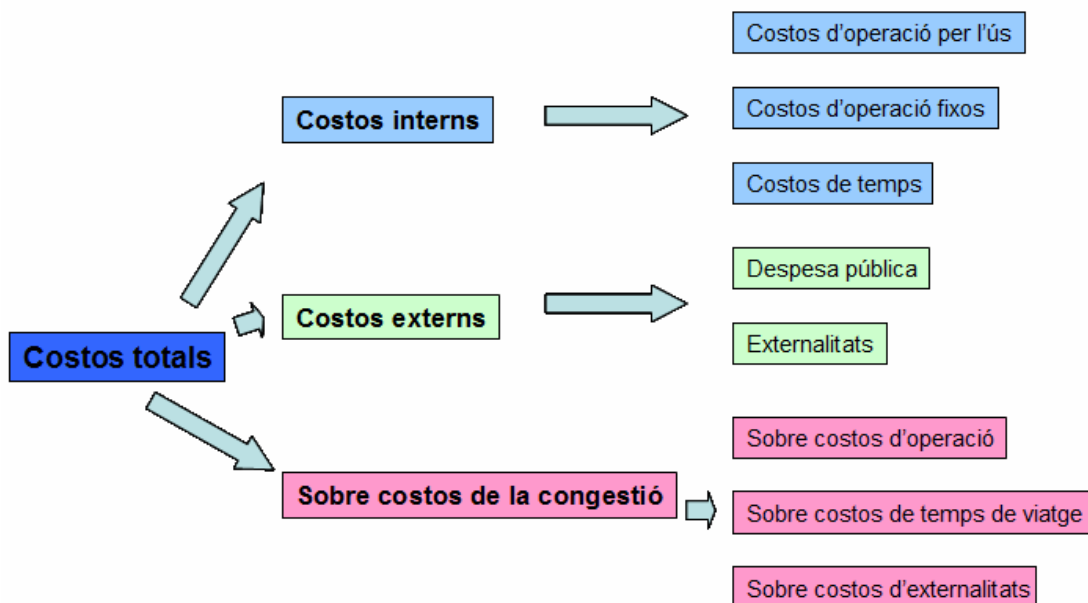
Costos totals

Costos interns

Costos d'operació per l'ús

Costos d'operació fixos

Costos de temps

Costos externs

Despesa pública

Externalitats

Sobre costos de la congestió

Sobre costos d'operació

Sobre costos de temps de viatge

Sobre costos d'externalitats